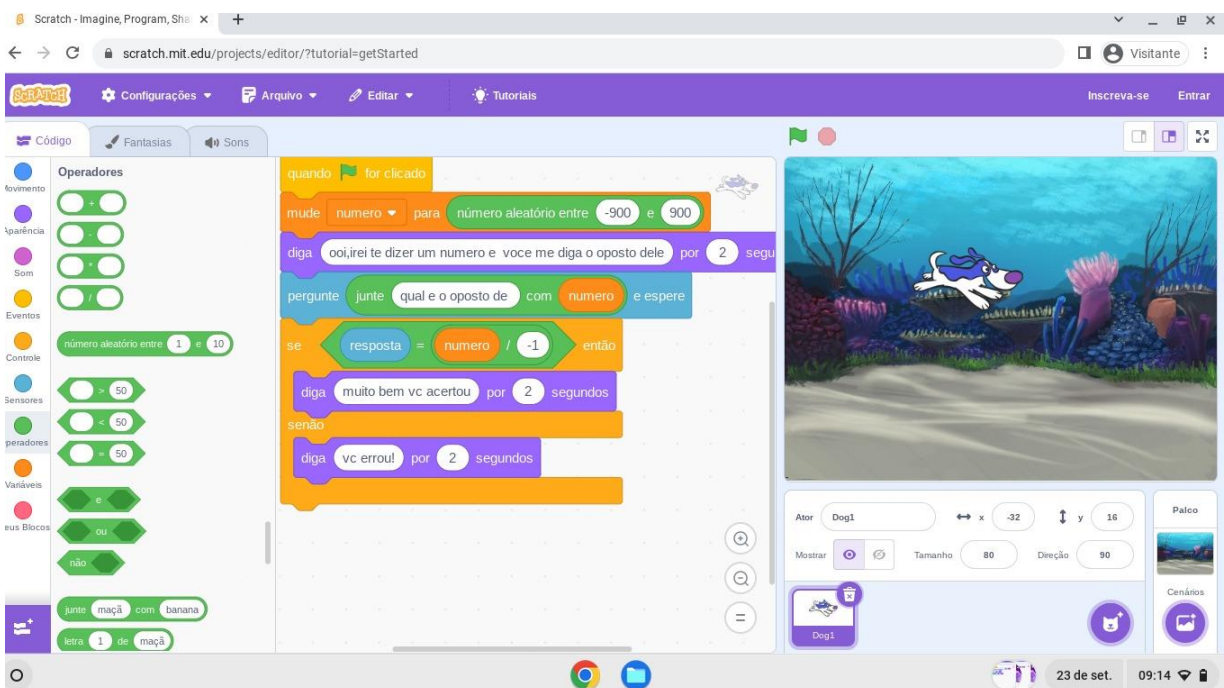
Scratch - Imagine, Program, Sha ×

scratch.mit.edu/projects/editor/?tutorial=getStarted

Visitante

SCRATCH  Configurações  Arquivo  Editar  Tutoriais  Inscreva-se  Entrar

Código  Fantasias  Sons

Movimento
Aparência
Som
Eventos
Controle
Sensores
Operadores
Variáveis
Meus Blocos

Operadores

+
-
*
/

número aleatório entre 1 e 10

> 50
< 50
= 50

e
ou
não

junte maçã com banana
letra 1 de maçã

quando for clicado
mude numero para número aleatório entre -900 e 900
diga ooi,irei te dizer um numero e voce me diga o oposto dele por 2 segu
pergunte junte qual e o oposto de com numero e espere
se resposta = numero / -1 então
diga muito bem vc acertou por 2 segundos
senão
diga vc errou! por 2 segundos

Ator Dog1  x -32  y 16
Mostrar  Tamanho 80  Direção 90

Dog1

Palco
Cenários

23 de set.  09:14